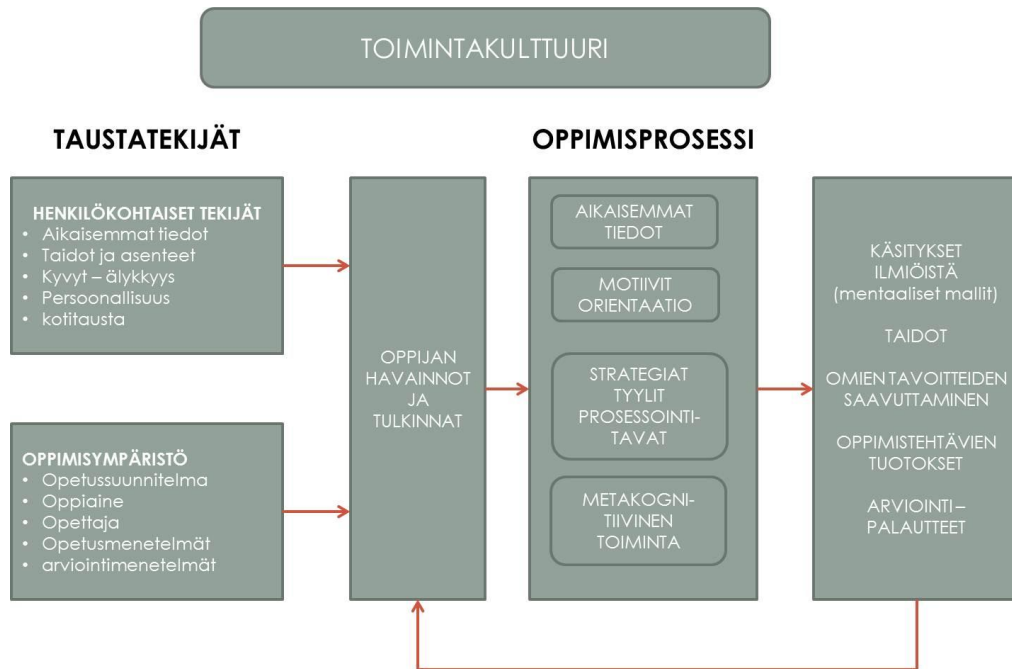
TOIMINTAKULTTUURI

TAUSTATEKIJÄT

OPPIMISPROSESSI

HENKILÖKOHTAISET TEKIJÄT
• Aikaisemmat tiedot
• Taidot ja asenteet
• Kyvyt – älykkyys
• Persoonallisuus
• kotitausta

OPPIMISYMPÄRISTÖ
• Opetussuunnitelma
• Oppiaine
• Opettaja
• Opetusmenetelmät
• arviointimenetelmät

OPPIJAN HAVAINNOT JA TULKINNAT

AIKAISEMMAT TIEDOT

MOTIIVIT ORIENTAATIO

STRATEGIAT TYYLIT PROSESSOINTITAVAT

METAKOGNITIIVINEN TOIMINTA

KÄSITYKSET ILMIÖISTÄ (mentaaliset mallit)

TAIDOT

OMIEN TAVOITTEIDEN SAAVUTTAMINEN

OPPIMISTEHTÄVIEN TUOTOKSET

ARVIOINTI – PALAUTTEET